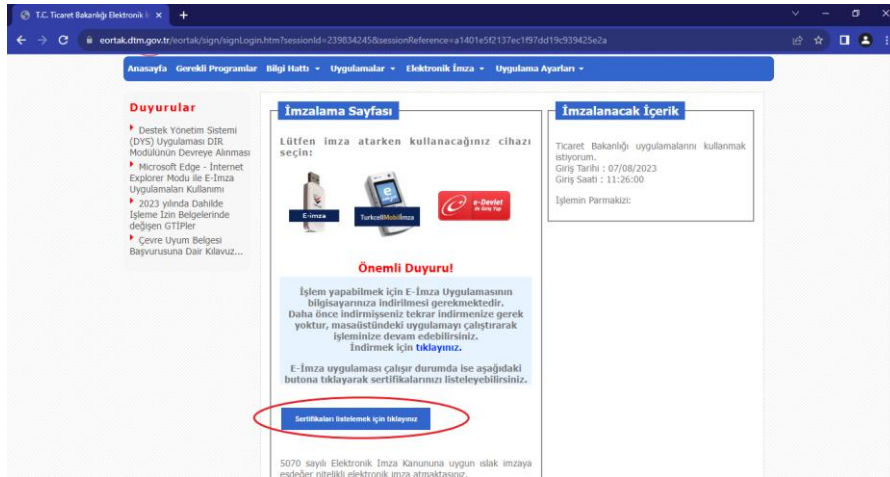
T.C. Ticaret Bakanlığı Elektronik İ ×

eortak.dtm.gov.tr/eortak/sign/signLogin.htm?sessionId=239834245&sessionReference=a1401e5f2137ec1f97dd19c939425e2a

Anasayfa Gerekli Programlar Bilgi Hattı Uygulamalar Elektronik İmza Uygulama Ayarları

Duyurular

Destek Yönetim Sistemi (DYS) Uygulaması DIR Modülünün Devreye Alınması

Microsoft Edge - Internet Explorer Modu ile E-İmza Uygulamaları Kullanımı

2023 yılında Dahilde İşleme İzin Belgelerinde değişen GTİPler

Çevre Uyum Belgesi Başvurusuna Dair Kılavuz...

İmzalama Sayfası

Lütfen imza atarken kullanacağınız cihazı seçin:

E-imza

TurkcellMobilİmza

e-Devlet ile Giriş Yap

Önemli Duyuru!

İşlem yapabilmek için E-İmza Uygulamasının bilgisayarınıza indirilmesi gerekmektedir. Daha önce indirmişseniz tekrar indirmenize gerek yoktur, masaüstündeki uygulamayı çalıştırarak işleminize devam edebilirsiniz. İndirmek için tıklayınız.

E-İmza uygulaması çalışır durumda ise aşağıdaki butona tıklayarak sertifikalarınızı listeleyebilirsiniz.

Sertifikaları listelemek için tıklayınız

5070 sayılı Elektronik İmza Kanununa uygun ıslak imzaya eşdeğer nitelikli elektronik imza atmaktasınız.

İmzalanacak İçerik

Ticaret Bakanlığı uygulamalarını kullanmak istiyorum.
Giriş Tarihi : 07/08/2023
Giriş Saati : 11:26:00

İşlemin Parmakizi: